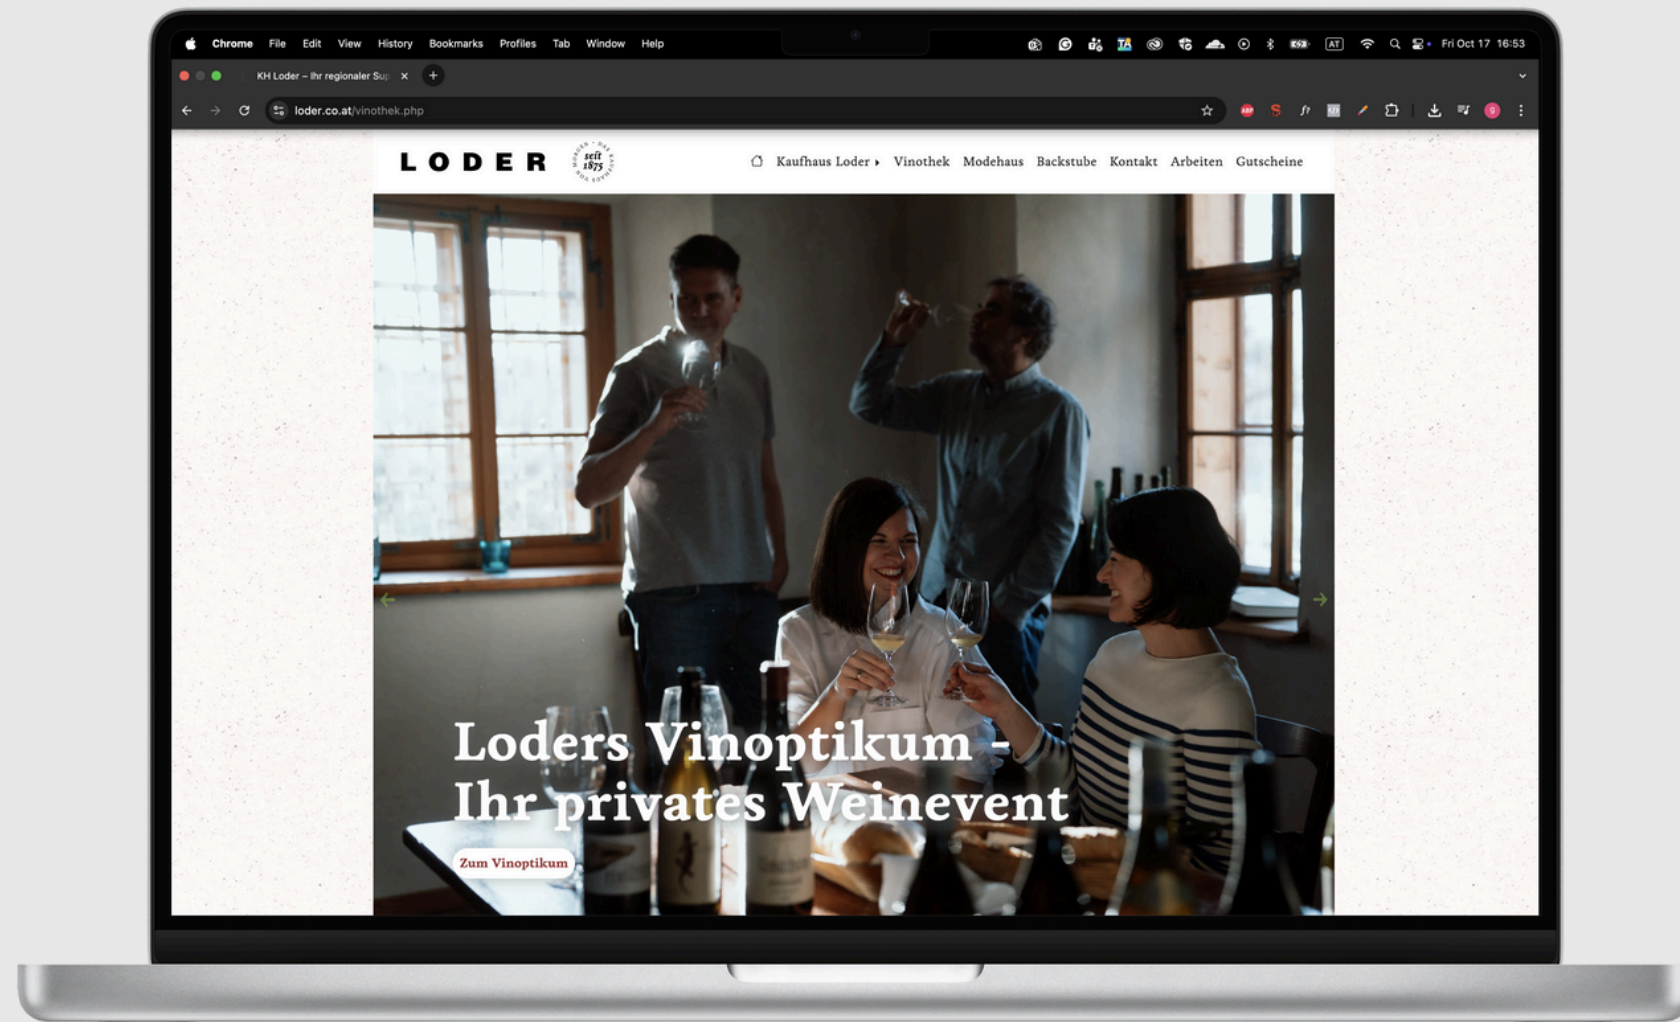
Chrome File Edit View History Bookmarks Profiles Tab Window Help

AT Fri Oct 17 16:53

KH Loder – Ihr regionaler Sup

loder.co.at/vinothek.php

LODER seit 1875

Kaufhaus Loder Vinothek Modehaus Backstube Kontakt Arbeiten Gutscheine

Loders Vinoptikum - Ihr privates Weinevent

Zum Vinoptikum